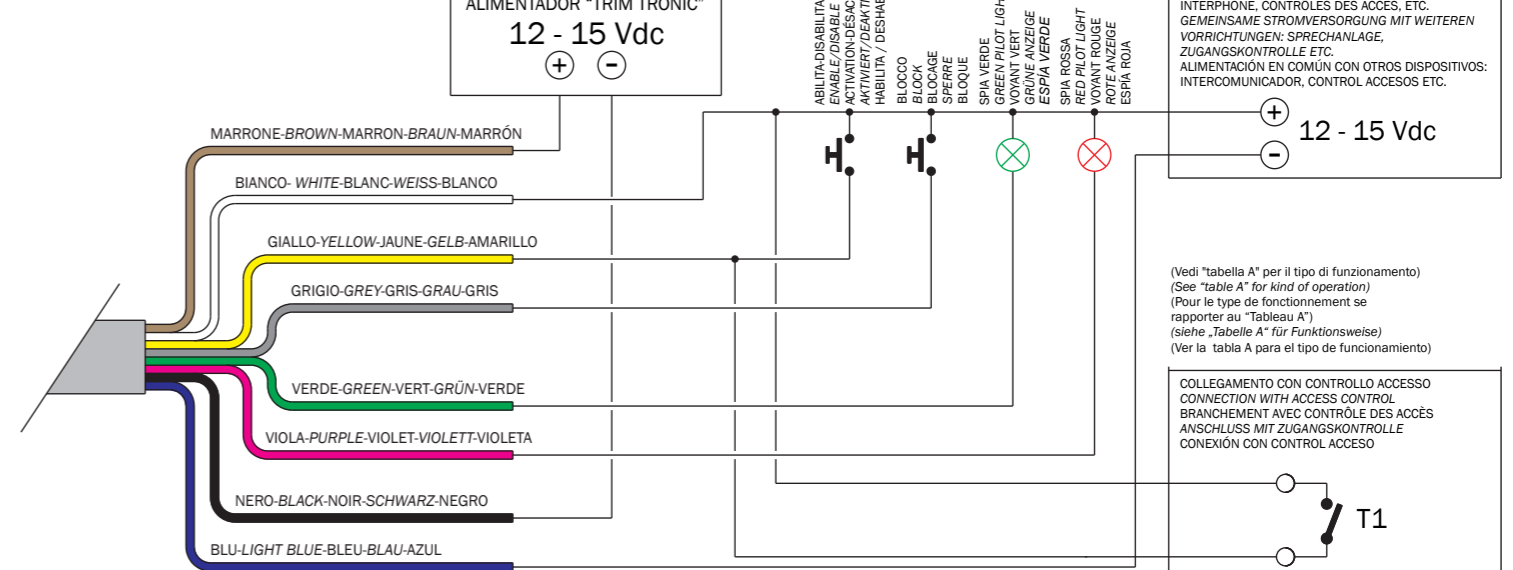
ALIMENTADOR "TRIM TRONIC"
12 - 15 Vdc
+ −

ABILITA-DISABILITA
ENABLE/DISABLE
ACTIVATION-DÉSAC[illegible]
AKTIVIERT/DEAKTI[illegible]
HABILITA / DESHAB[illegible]

BLOCCO
BLOCK
BLOCAGE
SPERRE
BLOQUE

SPIA VERDE
GREEN PILOT LIGH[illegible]
VOYANT VERT
GRÜNE ANZEIGE
ESPÍA VERDE

SPIA ROSSA
RED PILOT LIGHT
VOYANT ROUGE
ROTE ANZEIGE
ESPÍA ROJA

INTERPHONE, CONTROLES DES ACCES, ETC.
GEMEINSAME STROMVERSORGUNG MIT WEITEREN VORRICHTUNGEN: SPRECHANLAGE, ZUGANGSKONTROLLE ETC.
ALIMENTACIÓN EN COMÚN CON OTROS DISPOSITIVOS: INTERCOMUNICADOR, CONTROL ACCESOS ETC.

+
12 - 15 Vdc
−

MARRONE-BROWN-MARRON-BRAUN-MARRÓN
BIANCO- WHITE-BLANC-WEISS-BLANCO
GIALLO-YELLOW-JAUNE-GELB-AMARILLO
GRIGIO-GREY-GRIS-GRAU-GRIS
VERDE-GREEN-VERT-GRÜN-VERDE
VIOLA-PURPLE-VIOLET-VIOLETT-VIOLETA
NERO-BLACK-NOIR-SCHWARZ-NEGRO
BLU-LIGHT BLUE-BLEU-BLAU-AZUL

(Vedi "tabella A" per il tipo di funzionamento)
(See "table A" for kind of operation)
(Pour le type de fonctionnement se rapporter au "Tableau A")
(siehe „Tabelle A" für Funktionsweise)
(Ver la tabla A para el tipo de funcionamiento)

COLLEGAMENTO CON CONTROLLO ACCESSO
CONNECTION WITH ACCESS CONTROL
BRANCHEMENT AVEC CONTRÔLE DES ACCÈS
ANSCHLUSS MIT ZUGANGSKONTROLLE
CONEXIÓN CON CONTROL ACCESO

T1